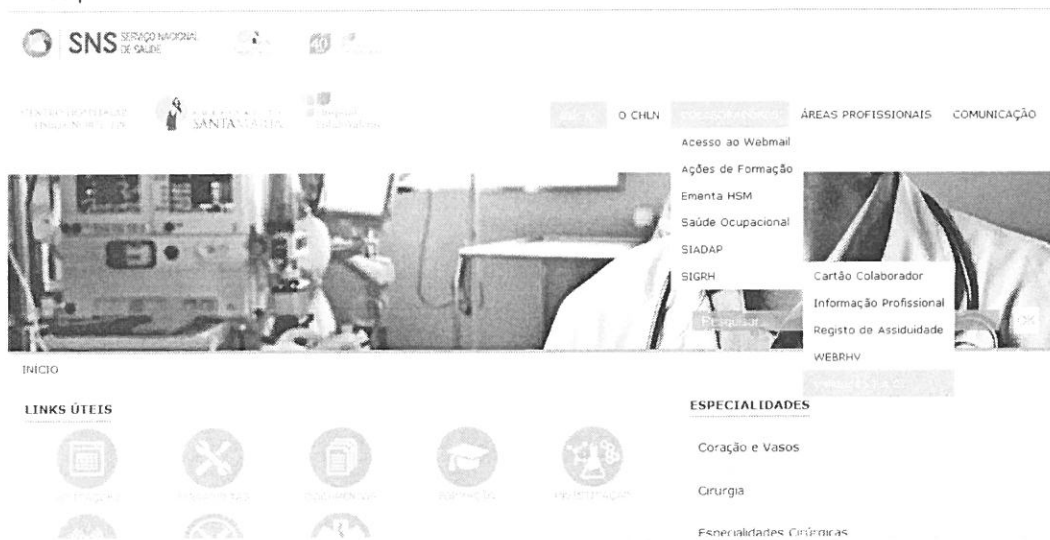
SNS SERVIÇO NACIONAL DE SAÚDE

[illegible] SANTA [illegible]

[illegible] O CHLN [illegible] ÁREAS PROFISSIONAIS COMUNICAÇÃO

Acesso ao Webmail
Ações de Formação
Ementa HSM
Saúde Ocupacional
SIADAP
SIGRH

Cartão Colaborador
Informação Profissional
Registo de Assiduidade
WEBRHV

Pesquisar

INICIO

LINKS ÚTEIS

ESPECIALIDADES

Coração e Vasos

Cirurgia

Especialidades Cirúrgicas